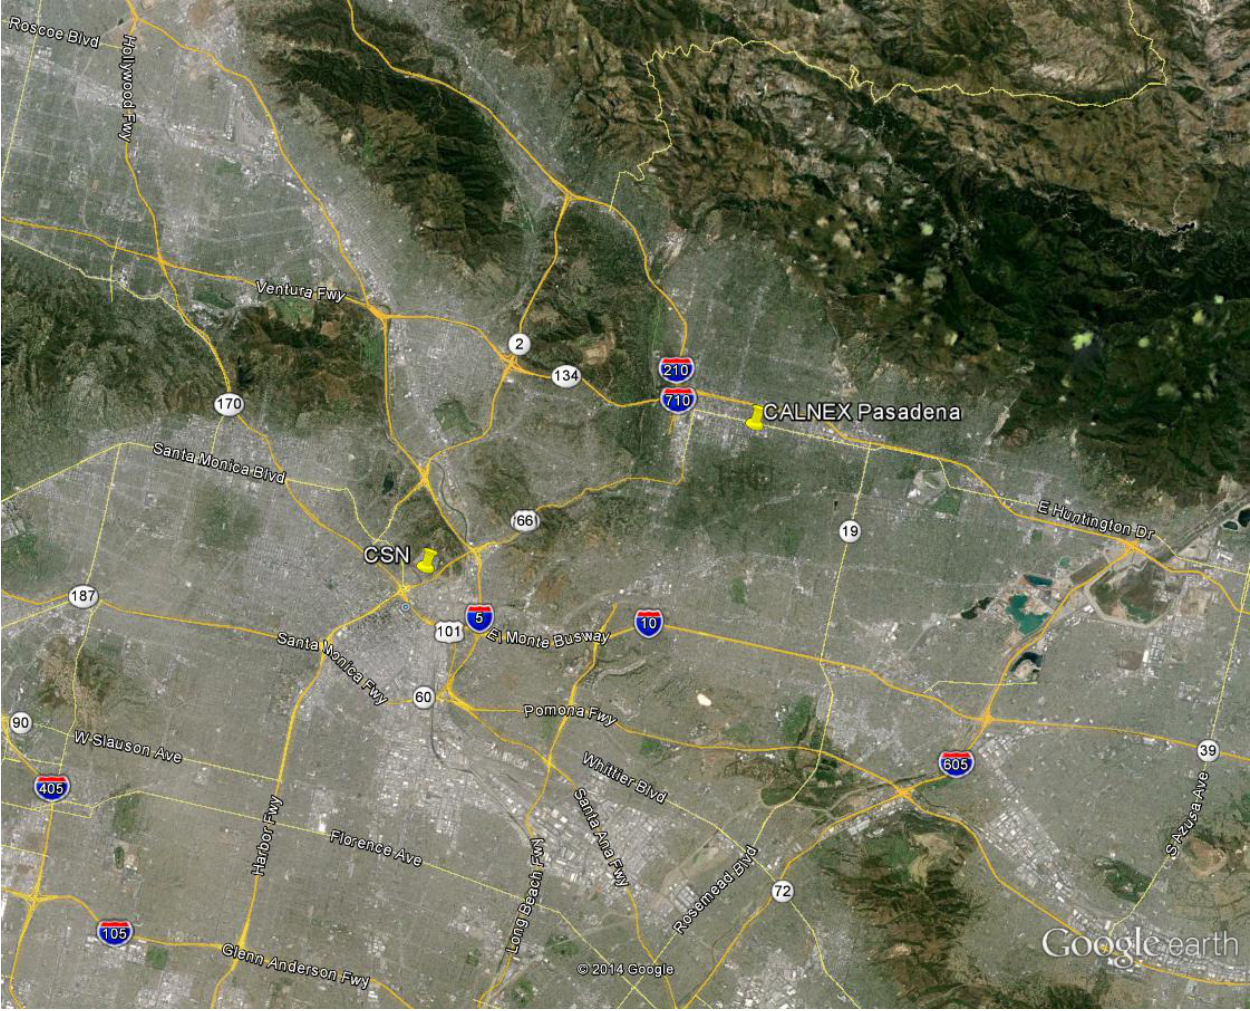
Roscoe Blvd
Hollywood Fwy
Ventura Fwy
2
134
210
710
CALNEX Pasadena
170
Santa Monica Blvd
66
19
E Huntington Dr
CSN
187
5
101
El Monte Busway
10
Santa Monica Fwy
60
Pomona Fwy
90
W Slauson Ave
Whittier Blvd
605
39
405
Harbor Fwy
Florence Ave
Santa Ana Fwy
Long Beach Fwy
Rosemead Blvd
S Azusa Ave
72
105
Glenn Anderson Fwy
© 2014 Google
Google earth